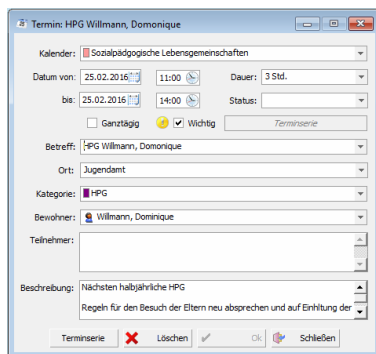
Termin: HPG Willmann, Domonique

Kalender: Sozialpädgogische Lebensgemeinschaften

Datum von: 25.02.2016 11:00 Dauer: 3 Std.

bis: 25.02.2016 14:00 Status:

Ganztägig Wichtig Terminserie

Betreff: HPG Willmann, Domonique

Ort: Jugendamt

Kategorie: HPG

Bewohner: Willmann, Dominique

Teilnehmer:

Beschreibung: Nächsten halbjährliche HPG

Regeln für den Besuch der Eltern neu absprechen und auf Einhltung der

Terminserie Löschen Ok Schließen